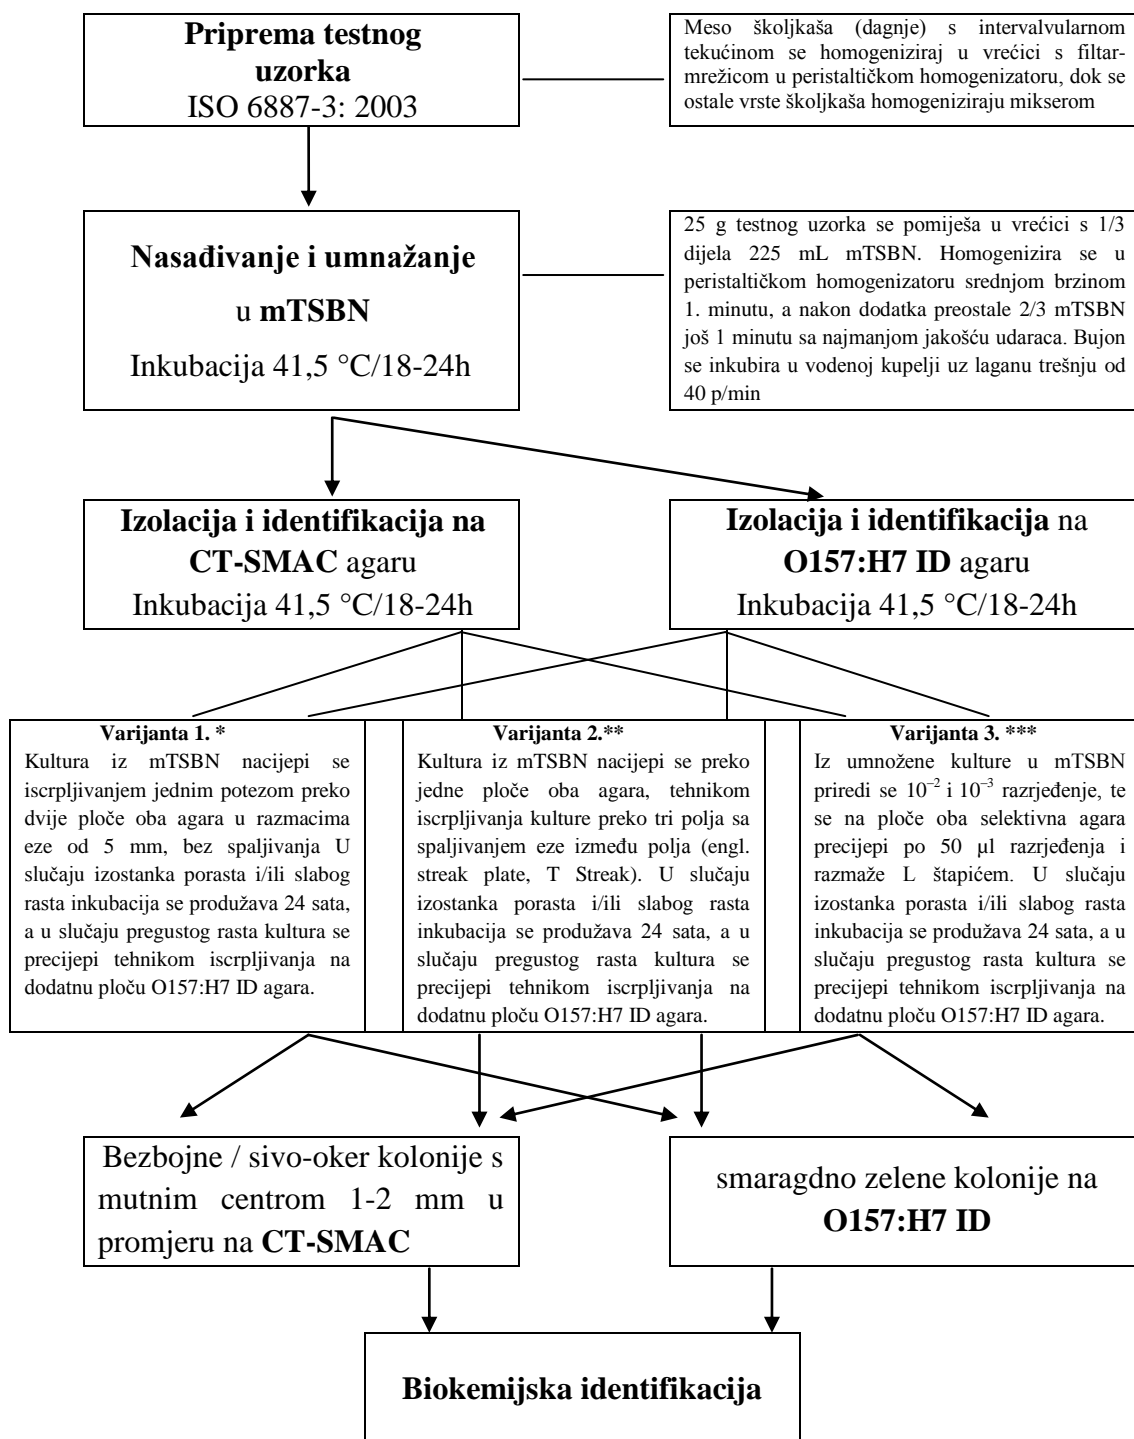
Priprema testnog uzorka
ISO 6887-3: 2003

Meso školjkaša (dagnje) s intervalvularnom tekućinom se homogeniziraj u vrećici s filtar-mrežicom u peristaltičkom homogenizatoru, dok se ostale vrste školjkaša homogeniziraju mikserom

Nasađivanje i umnažanje u mTSBN
Inkubacija 41,5 °C/18-24h

25 g testnog uzorka se pomiješa u vrećici s 1/3 dijela 225 mL mTSBN. Homogenizira se u peristaltičkom homogenizatoru srednjom brzinom 1. minutu, a nakon dodatka preostale 2/3 mTSBN još 1 minutu sa najmanjom jakošću udaraca. Bujon se inkubira u vodenoj kupelji uz laganu trešnju od 40 p/min

Izolacija i identifikacija na CT-SMAC agaru
Inkubacija 41,5 °C/18-24h

Izolacija i identifikacija na O157:H7 ID agaru
Inkubacija 41,5 °C/18-24h

Varijanta 1. *
Kultura iz mTSBN nacijepi se iscrpljivanjem jednim potezom preko dvije ploče oba agara u razmacima eze od 5 mm, bez spaljivanja U slučaju izostanka porasta i/ili slabog rasta inkubacija se produžava 24 sata, a u slučaju pregustog rasta kultura se precijepi tehnikom iscrpljivanja na dodatnu ploču O157:H7 ID agara.

Varijanta 2.**
Kultura iz mTSBN nacijepi se preko jedne ploče oba agara, tehnikom iscrpljivanja kulture preko tri polja sa spaljivanjem eze između polja (engl. streak plate, T Streak). U slučaju izostanka porasta i/ili slabog rasta inkubacija se produžava 24 sata, a u slučaju pregustog rasta kultura se precijepi tehnikom iscrpljivanja na dodatnu ploču O157:H7 ID agara.

Varijanta 3. ***
Iz umnožene kulture u mTSBN priredi se $10^{-2}$ i $10^{-3}$ razrjeđenje, te se na ploče oba selektivna agara precijepi po 50 µl razrjeđenja i razmaže L štapićem. U slučaju izostanka porasta i/ili slabog rasta inkubacija se produžava 24 sata, a u slučaju pregustog rasta kultura se precijepi tehnikom iscrpljivanja na dodatnu ploču O157:H7 ID agara.

Bezbojne / sivo-oker kolonije s mutnim centrom 1-2 mm u promjeru na CT-SMAC

smaragdno zelene kolonije na O157:H7 ID

Biokemijska identifikacija